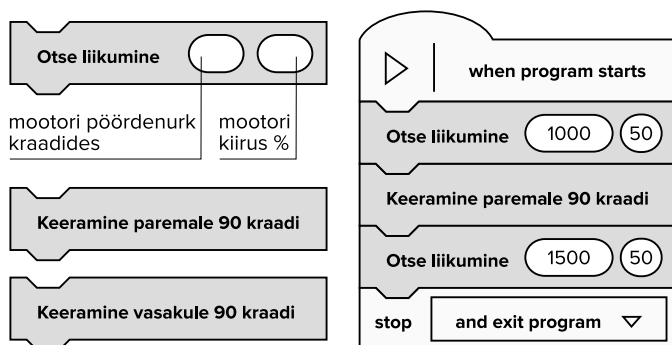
Otse liikumine

mootori pöördenurk kraadides

mootori kiirus %

Keeramine paremale 90 kraadi

Keeramine vasakule 90 kraadi

when program starts

Otse liikumine 1000 50

Keeramine paremale 90 kraadi

Otse liikumine 1500 50

stop and exit program